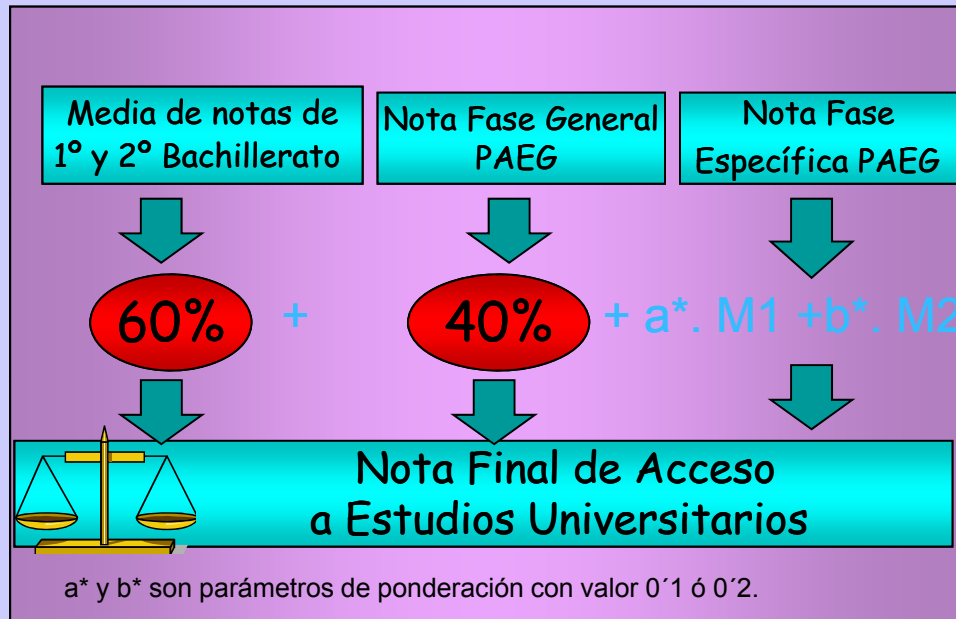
Media de notas de 1º y 2º Bachillerato

Nota Fase General PAEG

Nota Fase Específica PAEG

60% + 40% + a*. M1 +b*. M2

Nota Final de Acceso a Estudios Universitarios

a* y b* son parámetros de ponderación con valor 0´1 ó 0´2.